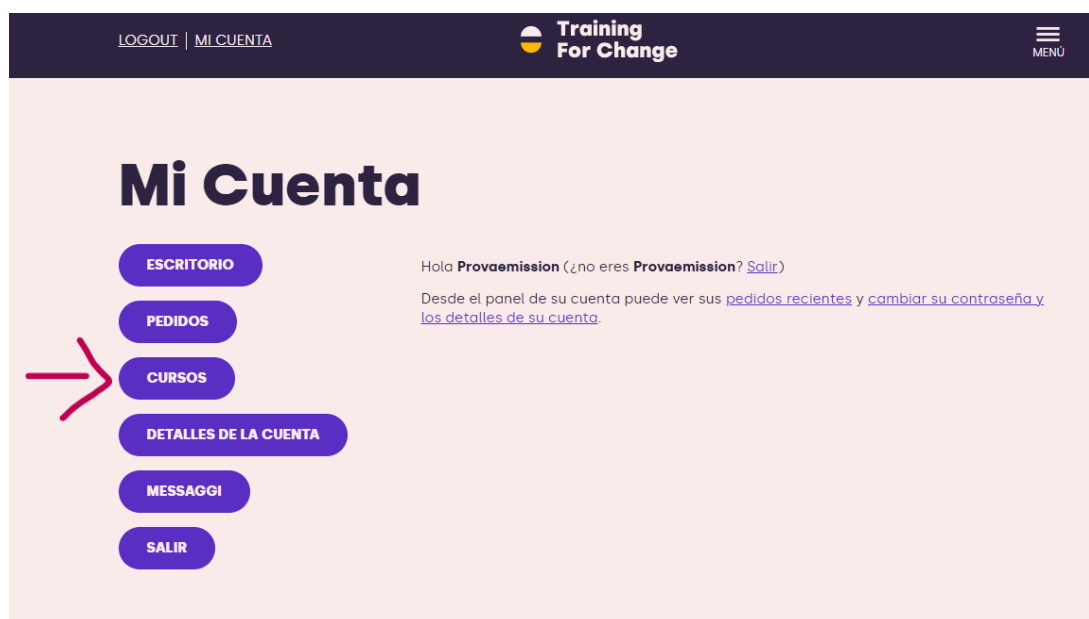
LOGOUT | MI CUENTA

Training For Change

MENÚ

Mi Cuenta

ESCRITORIO

PEDIDOS

CURSOS

DETALLES DE LA CUENTA

MESSAGGI

SALIR

Hola **Provaemission** (¿no eres **Provaemission**? Salir)

Desde el panel de su cuenta puede ver sus pedidos recientes y cambiar su contraseña y los detalles de su cuenta.